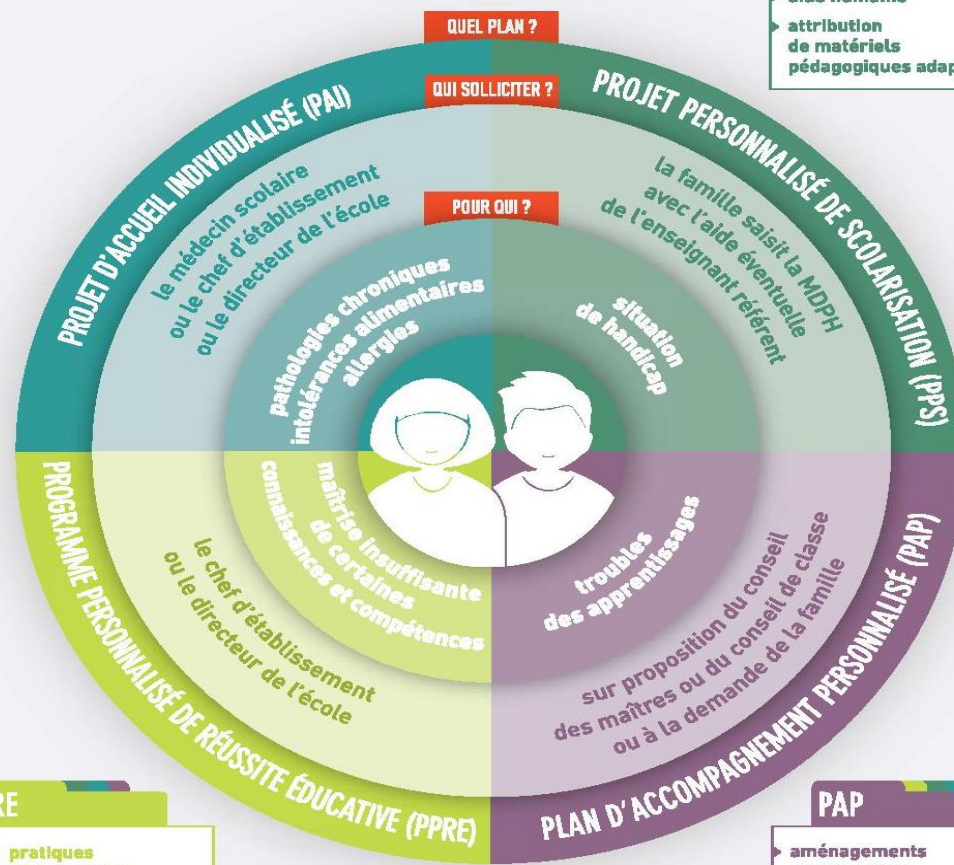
aide humaine
attribution de matériels pédagogiques adap

QUEL PLAN ?

QUI SOLLICITER ?

POUR QUI ?

PROJET D'ACCUEIL INDIVIDUALISÉ (PAI)

le médecin scolaire ou le chef d'établissement ou le directeur de l'école

pathologies chroniques intolérances alimentaires allergies

PROJET PERSONNALISÉ DE SCOLARISATION (PPS)

la famille saisit la MDPH avec l'aide éventuelle de l'enseignant référent

situation de handicap

PROGRAMME PERSONNALISÉ DE RÉUSSITE ÉDUCATIVE (PPRE)

le chef d'établissement ou le directeur de l'école

maîtrise insuffisante de certaines connaissances et compétences

PLAN D'ACCOMPAGNEMENT PERSONNALISÉ (PAP)

sur proposition du conseil des maîtres ou du conseil de classe ou à la demande de la famille

troubles des apprentissages

RE

pratiques

PAP

aménagements